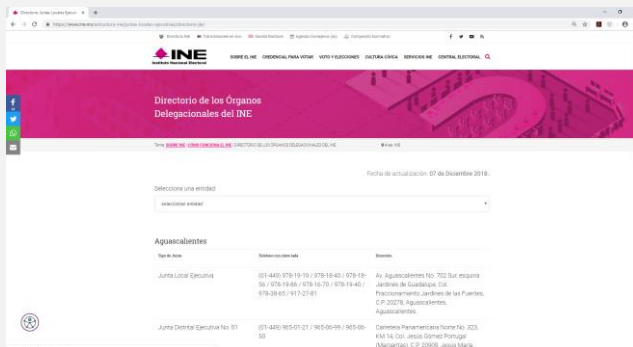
Directorio Juntas Locales Ejecut... ×  +

https://www.ine.mx/estructura-ine/juntas-locales-ejecutivas/directorio-jle/

Directorio INE   Transmisiones en vivo   Gaceta Electoral   Agenda Consejeros (as)   Compendio Normativo

INE
Instituto Nacional Electoral

SOBRE EL INE   CREDENCIAL PARA VOTAR   VOTO Y ELECCIONES   CULTURA CÍVICA   SERVICIOS INE   CENTRAL ELECTORAL

Directorio de los Órganos Delegacionales del INE

Tema: SOBRE INE / CÓMO FUNCIONA EL INE / DIRECTORIO DE LOS ÓRGANOS DELEGACIONALES DEL INE   Área: INE

Fecha de actualización: 07 de Diciembre 2018.

Selecciona una entidad

seleccionar entidad

Aguascalientes

| Tipo de Junta | Teléfono con clave lada | Domicilio |
|---|---|---|
| Junta Local Ejecutiva | (01-449) 978-19-19 / 978-18-43 / 978-18-56 / 976-19-86 / 976-16-70 / 978-19-40 / 978-28-65 / 917-27-81 | Av. Aguascalientes No. 702 Sur, esquina Jardines de Guadalupe, Col. Fraccionamiento Jardines de las Fuentes, C.P. 20278, Aguascalientes, Aguascalientes. |
| Junta Distrital Ejecutiva No. 01 | (01-449) 965-01-21 / 965-06-99 / 965-06-50 | Carretera Panamericana Norte No. 323, KM 14, Col. Jesús Gómez Portugal (Margaritas) C.P. 20908, Jesús María, |